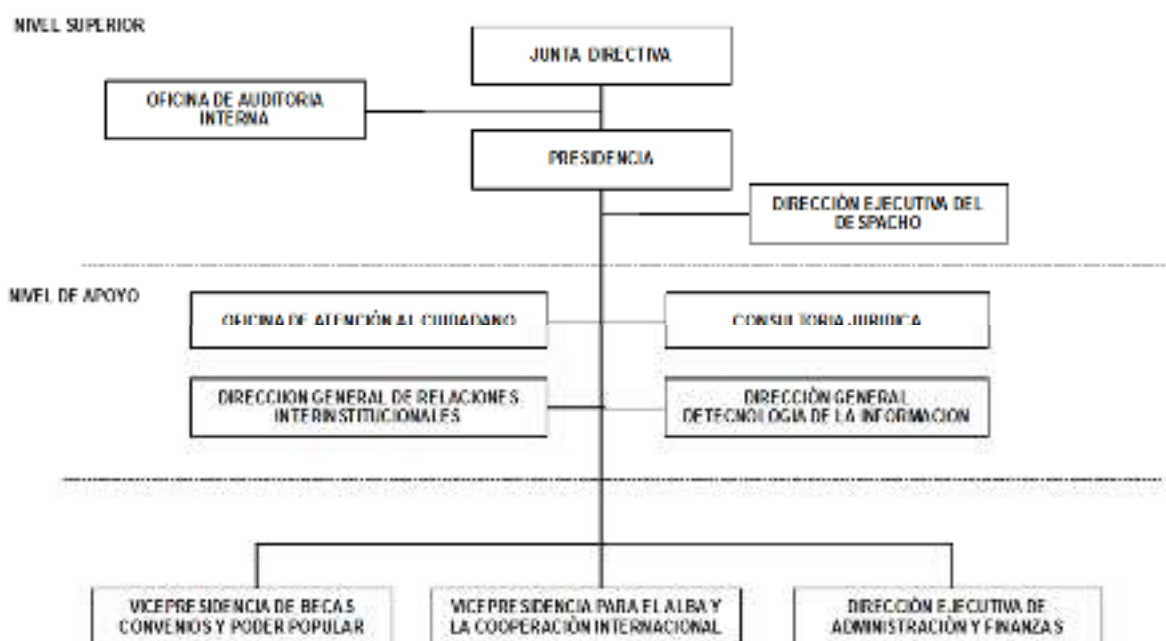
NIVEL SUPERIOR

JUNTA DIRECTIVA

OFICINA DE AUDITORIA INTERNA

PRESIDENCIA

DIRECCIÓN EJECUTIVA DEL DESPACHO

NIVEL DE APOYO

OFICINA DE ATENCIÓN AL CIUDADANO

CONSULTORIA JURIDICA

DIRECCION GENERAL DE RELACIONES INTERINSTITUCIONALES

DIRECCIÓN GENERAL DETECNOLOGIA DE LA INFORMACION

VICEPRESIDENCIA DE BECAS CONVENIOS Y PODER POPULAR

VICEPRESIDENCIA PARA EL ALBA Y LA COOPERACIÓN INTERNACIONAL

DIRECCIÓN EJECUTIVA DE ADMINISTRACIÓN Y FINANZAS